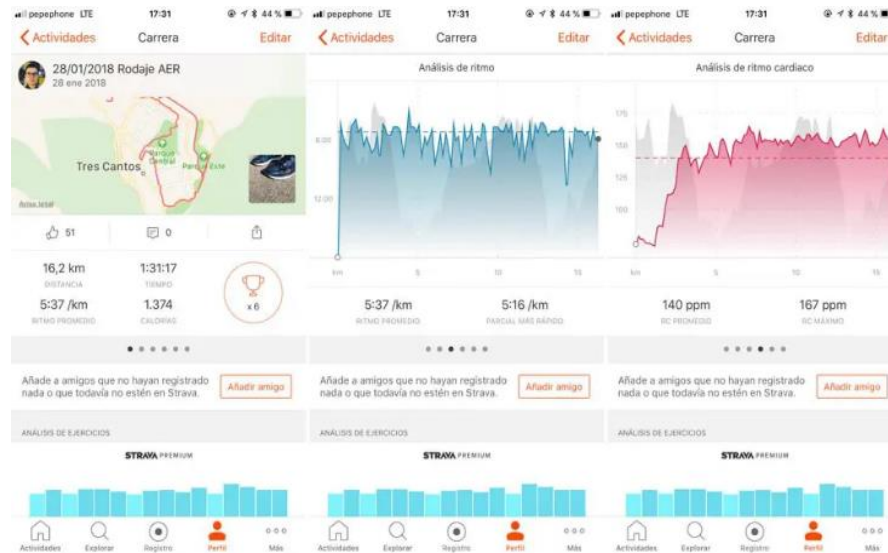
pepephone LTE 17:31 44 %

Actividades Carrera Editar

28/01/2018 Rodaje AER
28 ene 2018

Tres Cantos

51 0

16,2 km
DISTANCIA

1:31:17
TIEMPO

5:37 /km
RITMO PROMEDIO

1.374
CALORÍAS

x 6

Añade a amigos que no hayan registrado nada o que todavía no estén en Strava.

Añadir amigo

ANÁLISIS DE EJERCICIOS

STRAVA PREMIUM

Actividades Explorar Registro Perfil Más

pepephone LTE 17:31 44 %

Actividades Carrera Editar

Análisis de ritmo

6:00

12:00

km 5 10 15

5:37 /km
RITMO PROMEDIO

5:16 /km
PARCIAL MÁS RÁPIDO

Añade a amigos que no hayan registrado nada o que todavía no estén en Strava.

Añadir amigo

ANÁLISIS DE EJERCICIOS

STRAVA PREMIUM

Actividades Explorar Registro Perfil Más

pepephone LTE 17:31 44 %

Actividades Carrera Editar

Análisis de ritmo cardiaco

175

150

125

100

km 5 10 15

140 ppm
RC PROMEDIO

167 ppm
RC MÁXIMO

Añade a amigos que no hayan registrado nada o que todavía no estén en Strava.

Añadir amigo

ANÁLISIS DE EJERCICIOS

STRAVA PREMIUM

Actividades Explorar Registro Perfil Más